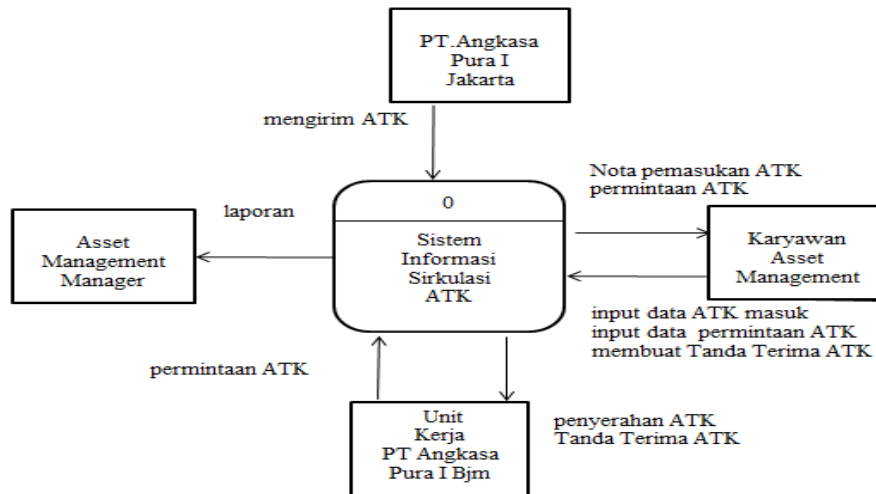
PT.Angkasa Pura I Jakarta

mengirim ATK

Nota pemasukan ATK
permintaan ATK

laporan

0

Sistem Informasi Sirkulasi ATK

Asset Management Manager

Karyawan Asset Management

input data ATK masuk
input data permintaan ATK
membuat Tanda Terima ATK

permintaan ATK

Unit Kerja PT Angkasa Pura I Bjm

penyerahan ATK
Tanda Terima ATK